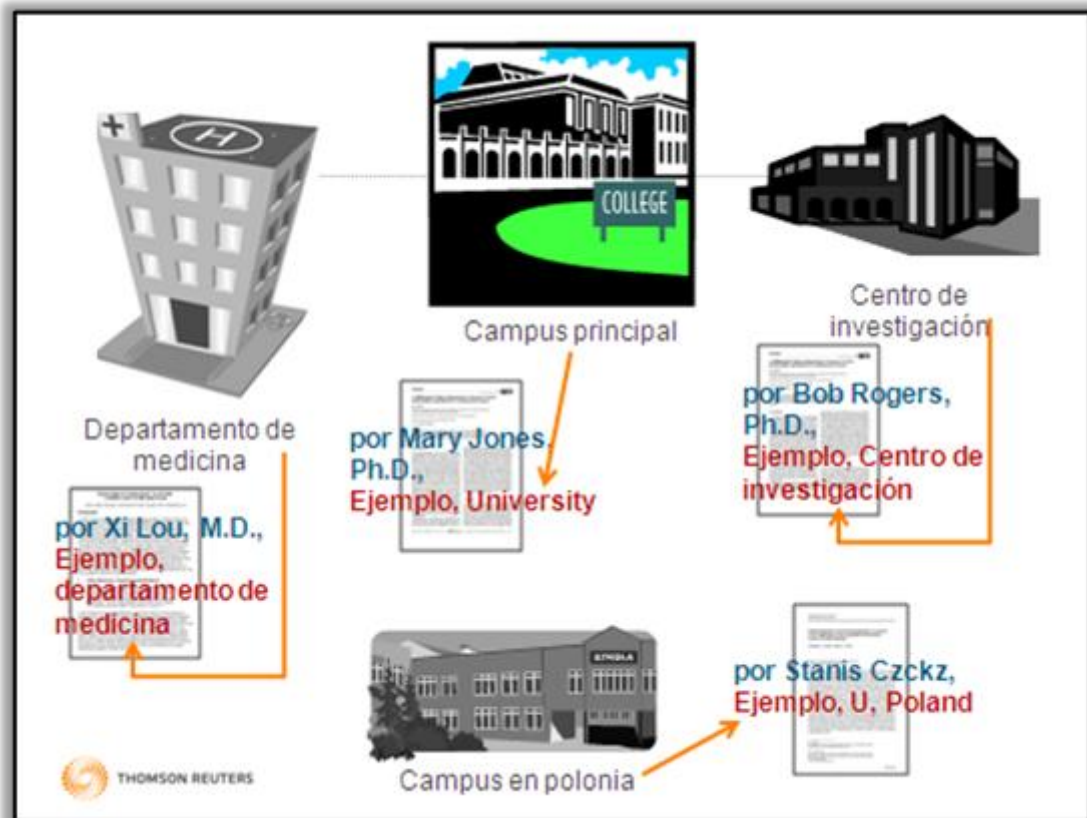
H

COLLEGE

Campus principal

Centro de investigación

Departamento de medicina

por Mary Jones. Ph.D., Ejemplo, University

por Bob Rogers, Ph.D., Ejemplo, Centro de investigación

por Xi Lou, M.D., Ejemplo, departamento de medicina

SZKOLA

por Stanis Czckz, Ejemplo, U, Poland

THOMSON REUTERS

Campus en polonia